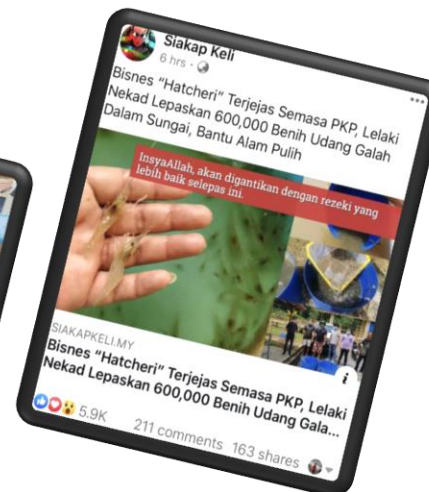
Siakap Keli
6 hrs ·

Bisnes "Hatcheri" Terjejas Semasa PKP, Lelaki Nekad Lepaskan 600,000 Benih Udang Galah Dalam Sungai, Bantu Alam Pulih

InsyaAllah, akan digantikan dengan rezeki yang lebih baik selepas ini.

SIAKAPKELI.MY
Bisnes "Hatcheri" Terjejas Semasa PKP, Lelaki Nekad Lepaskan 600,000 Benih Udang Gala...

5.9K 211 comments 163 shares